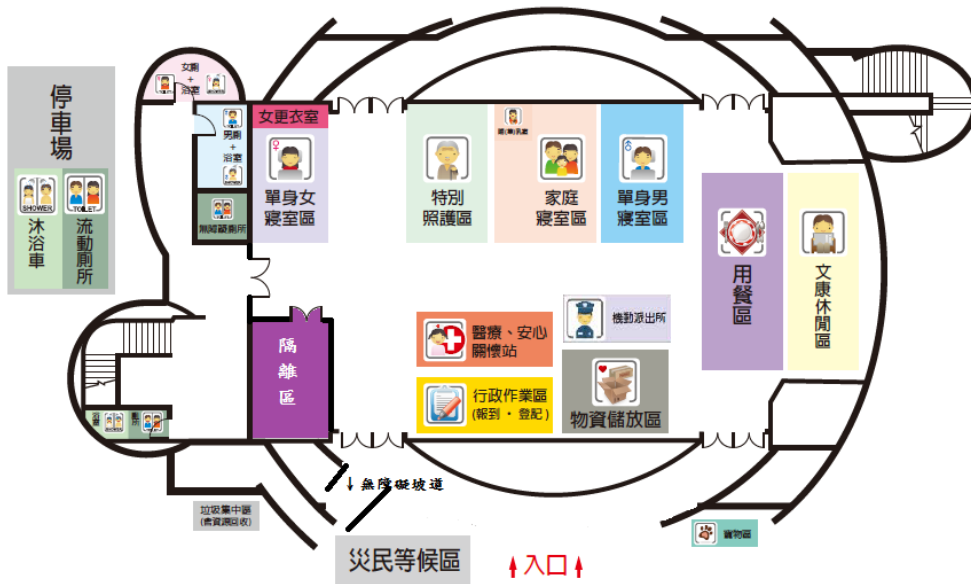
停車場

SHOWER
沐浴車

TOILET
流動廁所

女廁
+
浴室

男廁
+
浴室

無障礙廁所

女更衣室

單身女
寢室區

特別
照護區

哺(集)乳室

家庭
寢室區

單身男
寢室區

用
餐
區

文康休閒區

隔
離
區

醫療、安心
關懷站

機動派出所

行政作業區
(報到 · 登記)

物資儲放區

無障礙坡道

垃圾集中區
(含資源回收)

災民等候區

入口

寵物區